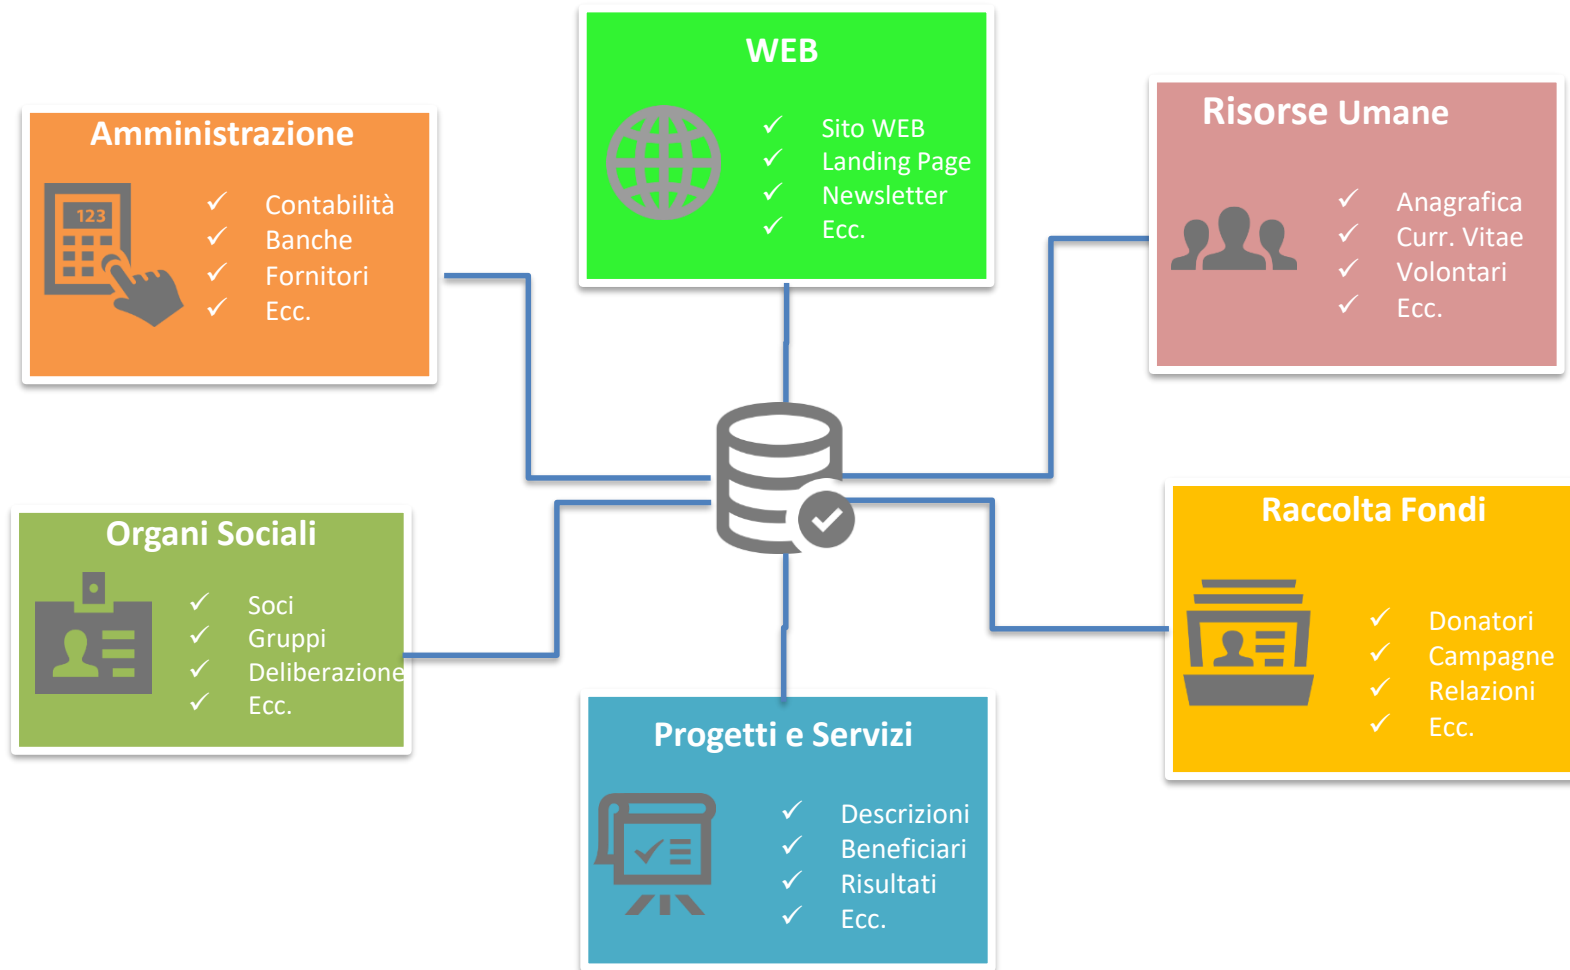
WEB

✓ Sito WEB
✓ Landing Page
✓ Newsletter
✓ Ecc.

Amministrazione

123

✓ Contabilità
✓ Banche
✓ Fornitori
✓ Ecc.

Risorse Umane

✓ Anagrafica
✓ Curr. Vitae
✓ Volontari
✓ Ecc.

Organi Sociali

✓ Soci
✓ Gruppi
✓ Deliberazione
✓ Ecc.

Raccolta Fondi

✓ Donatori
✓ Campagne
✓ Relazioni
✓ Ecc.

Progetti e Servizi

✓ Descrizioni
✓ Beneficiari
✓ Risultati
✓ Ecc.